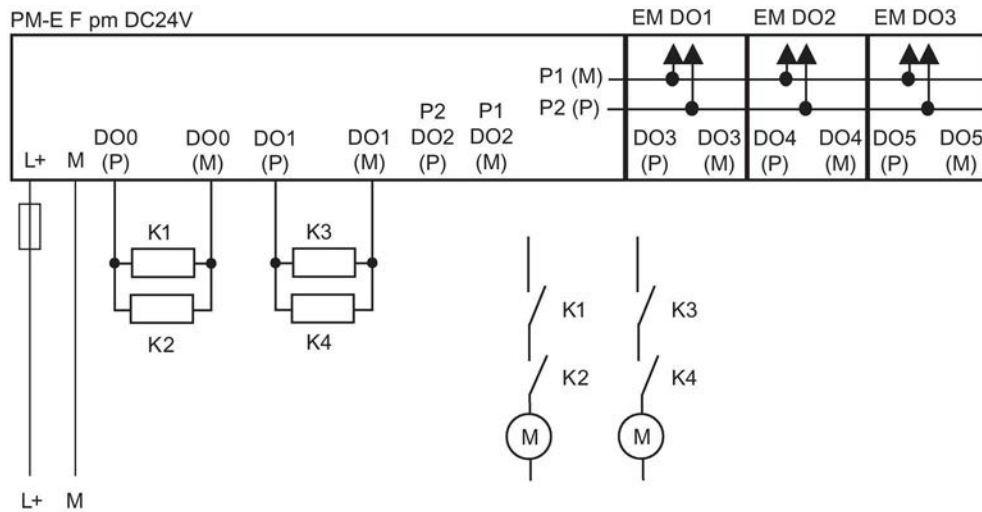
PM-E F pm DC24V

EM DO1

EM DO2

EM DO3

P1 (M)

P2 (P)

L+ M DO0 (P) DO0 (M) DO1 (P) DO1 (M) P2 DO2 (P) P1 DO2 (M)

DO3 (P) DO3 (M) DO4 (P) DO4 (M) DO5 (P) DO5 (M)

K1

K2

K3

K4

K1

K2

K3

K4

M

M

L+ M